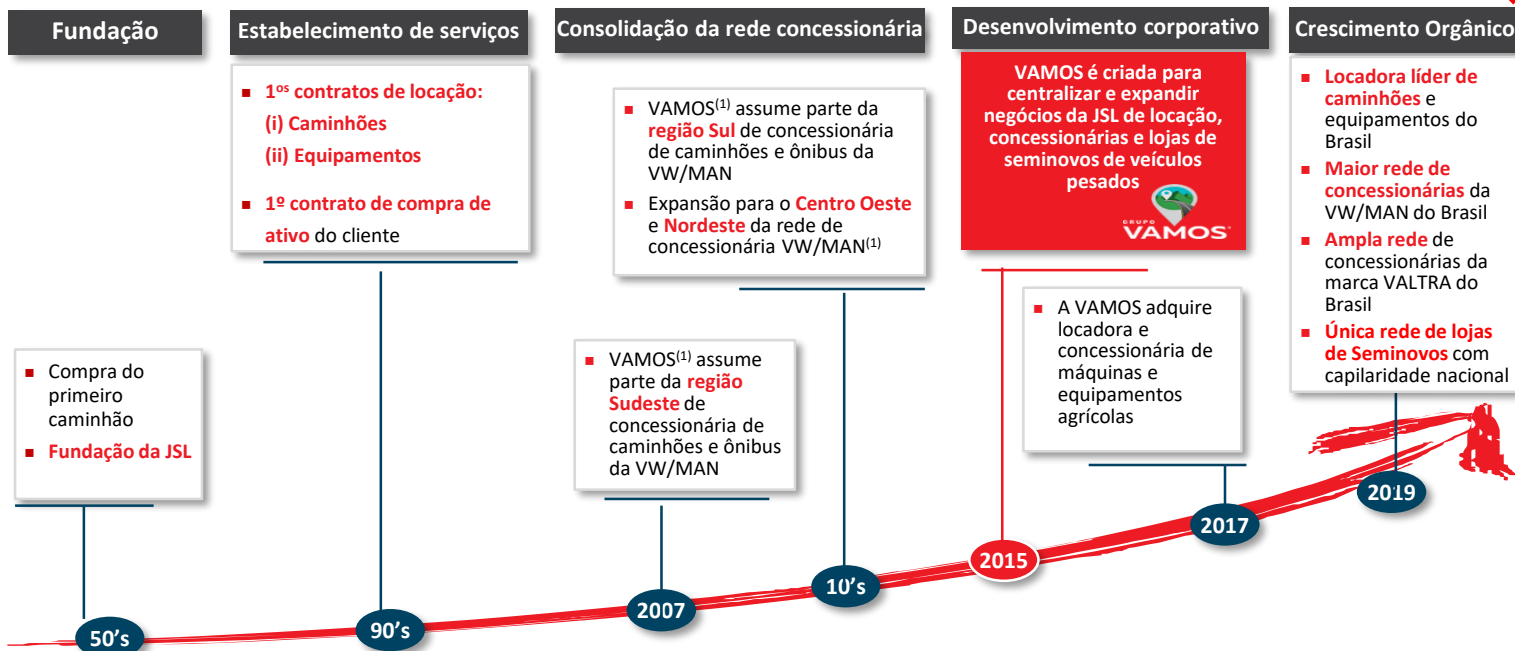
Fundação

Estabelecimento de serviços

Consolidação da rede concessionária

Desenvolvimento corporativo

Crescimento Orgânico

■ Compra do primeiro caminhão
■ Fundação da JSL

■ 1$^{os}$ contratos de locação:
(i) Caminhões
(ii) Equipamentos
■ 1º contrato de compra de ativo do cliente

■ VAMOS$^{(1)}$ assume parte da região Sudeste de concessionária de caminhões e ônibus da VW/MAN

■ VAMOS$^{(1)}$ assume parte da região Sul de concessionária de caminhões e ônibus da VW/MAN
■ Expansão para o Centro Oeste e Nordeste da rede de concessionária VW/MAN$^{(1)}$

VAMOS é criada para centralizar e expandir negócios da JSL de locação, concessionárias e lojas de seminovos de veículos pesados

GRUPO VAMOS

■ A VAMOS adquire locadora e concessionária de máquinas e equipamentos agrícolas

■ Locadora líder de caminhões e equipamentos do Brasil
■ Maior rede de concessionárias da VW/MAN do Brasil
■ Ampla rede de concessionárias da marca VALTRA do Brasil
■ Única rede de lojas de Seminovos com capilaridade nacional

50's
90's
2007
10's
2015
2017
2019